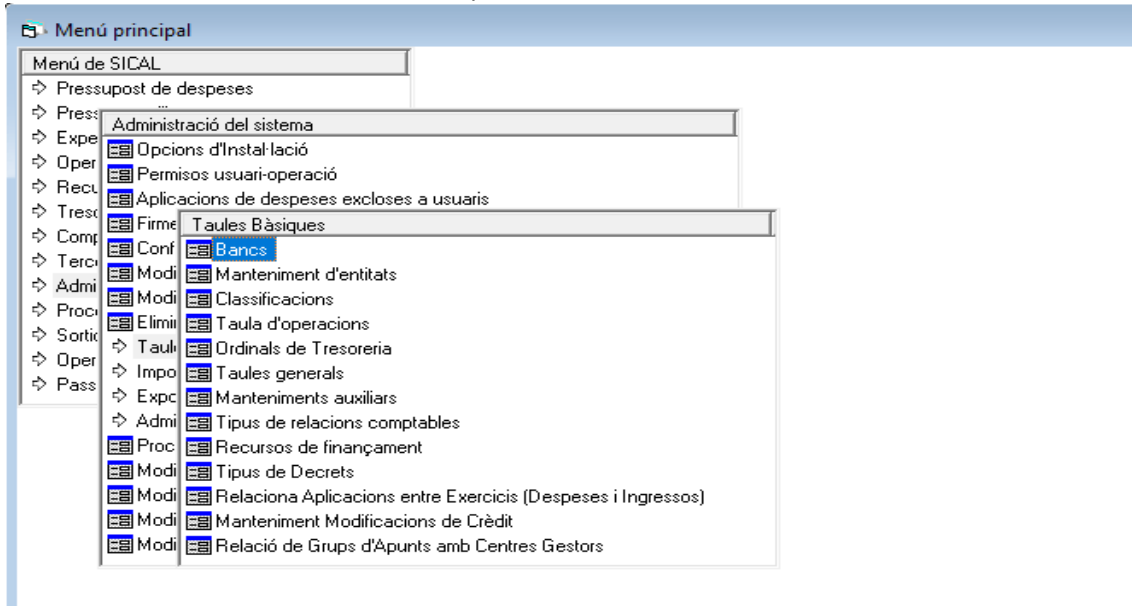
Menú principal

Menú de SICAL
Pressupost de despeses
Press
Expe
Oper
Recu
Treso
Comp
Terce
Admi
Proce
Sortic
Oper
Pass

Administració del sistema
Opcions d'Instal·lació
Permisos usuari-operació
Aplicacions de despeses excloses a usuaris
Firme
Conf
Modi
Modi
Elimi
Taul
Impo
Expo
Admi
Proc
Modi
Modi
Modi
Modi

Taules Bàsiques
Bancs
Manteniment d'entitats
Classificacions
Taula d'operacions
Ordinals de Tresoreria
Taules generals
Manteniments auxiliars
Tipus de relacions comptables
Recursos de finançament
Tipus de Decrets
Relaciona Aplicacions entre Exercicis (Despeses i Ingressos)
Manteniment Modificacions de Crèdit
Relació de Grups d'Apunts amb Centres Gestors